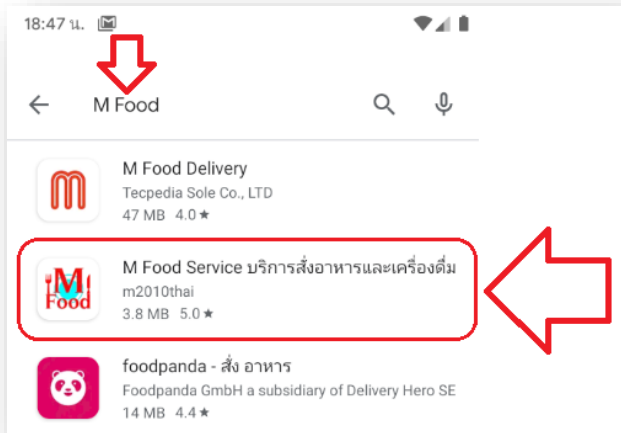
18:47 น.

M Food

M Food Delivery
Tecpedia Sole Co., LTD
47 MB 4.0 ★

M Food

M Food Service บริการสั่งอาหารและเครื่องดื่ม
m2010thai
3.8 MB 5.0 ★

foodpanda - สั่ง อาหาร
Foodpanda GmbH a subsidiary of Delivery Hero SE
14 MB 4.4 ★